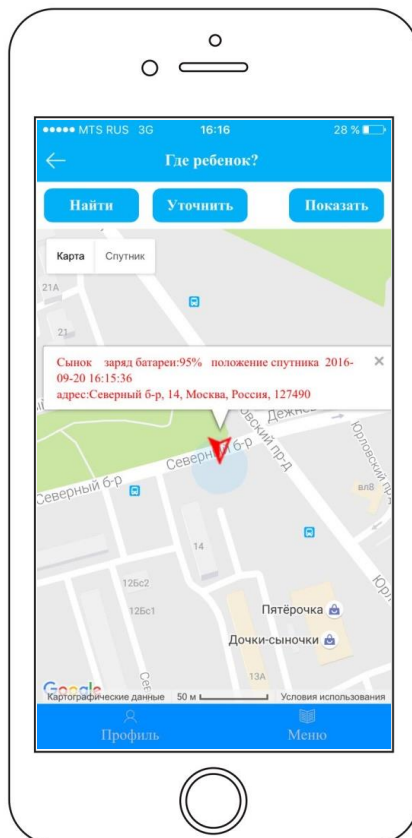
●●●●● MTS RUS 3G 16:16 28 %

Где ребенок?

Найти

Уточнить

Показать

Карта

Спутник

21А

21

Сынок заряд батареи:95% положение спутника 2016-09-20 16:15:36
адрес:Северный б-р, 14, Москва, Россия, 127490

×

Дежнева

Юрловский пр-д

Северный б-р

Северный б-р

вл8

14

Юрл

12Бс2

12Бс1

Пятёрочка

Дочки-сыночки

13А

Google

Картографические данные 50 м

Условия использования

Профиль

Меню